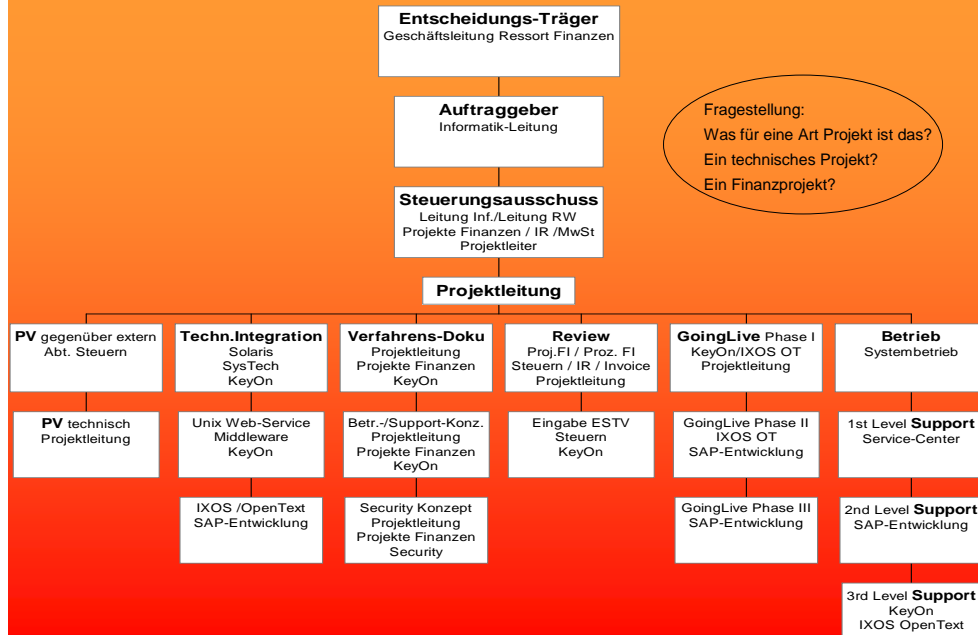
**Entscheidungs-Träger**
Geschäftsleitung Ressort Finanzen

**Auftraggeber**
Informatik-Leitung

Fragestellung:
Was für eine Art Projekt ist das?
Ein technisches Projekt?
Ein Finanzprojekt?

**Steuerungsausschuss**
Leitung Inf./Leitung RW
Projekte Finanzen / IR /MwSt
Projektleiter

**Projektleitung**

**PV** gegenüber extern
Abt. Steuern

**PV** technisch
Projektleitung

**Techn.Integration**
Solaris
SysTech
KeyOn

Unix Web-Service
Middleware
KeyOn

IXOS /OpenText
SAP-Entwicklung

**Verfahrens-Doku**
Projektleitung
Projekte Finanzen
KeyOn

Betr.-/Support-Konz.
Projektleitung
Projekte Finanzen
KeyOn

Security Konzept
Projektleitung
Projekte Finanzen
Security

**Review**
Proj.FI / Proz. FI
Steuern / IR / Invoice
Projektleitung

Eingabe ESTV
Steuern
KeyOn

**GoingLive** Phase I
KeyOn/IXOS OT
Projektleitung

GoingLive Phase II
IXOS OT
SAP-Entwicklung

GoingLive Phase III
SAP-Entwicklung

**Betrieb**
Systembetrieb

1st Level **Support**
Service-Center

2nd Level **Support**
SAP-Entwicklung

3rd Level **Support**
KeyOn
IXOS OpenText